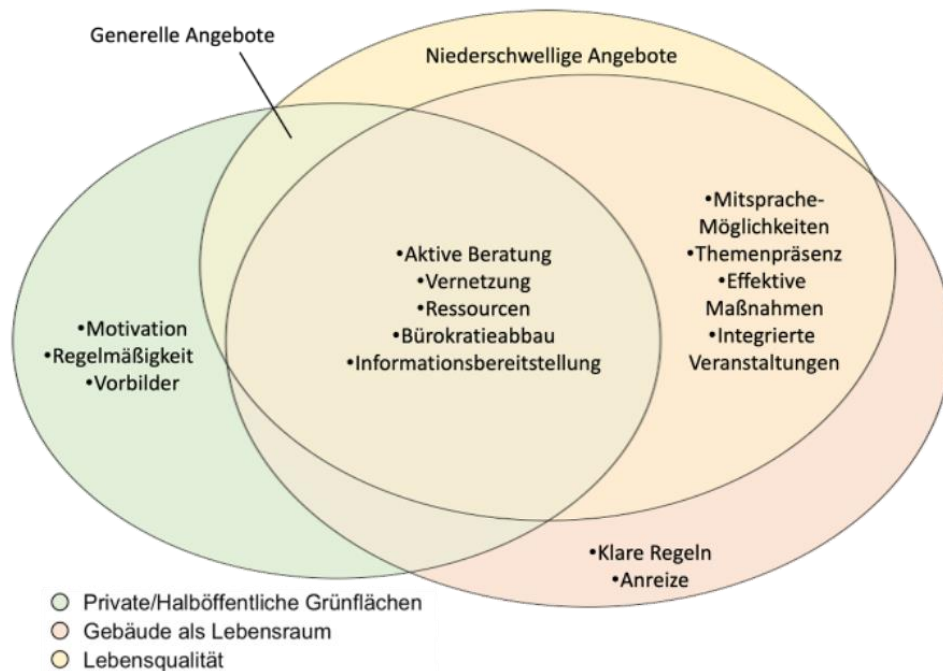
Generelle Angebote

Niederschwellige Angebote

•Mitsprache-Möglichkeiten
•Themenpräsenz
•Effektive Maßnahmen
•Integrierte Veranstaltungen

•Aktive Beratung
•Vernetzung
•Ressourcen
•Bürokratieabbau
•Informationsbereitstellung

•Motivation
•Regelmäßigkeit
•Vorbilder

•Klare Regeln
•Anreize

Private/Halböffentliche Grünflächen
Gebäude als Lebensraum
Lebensqualität